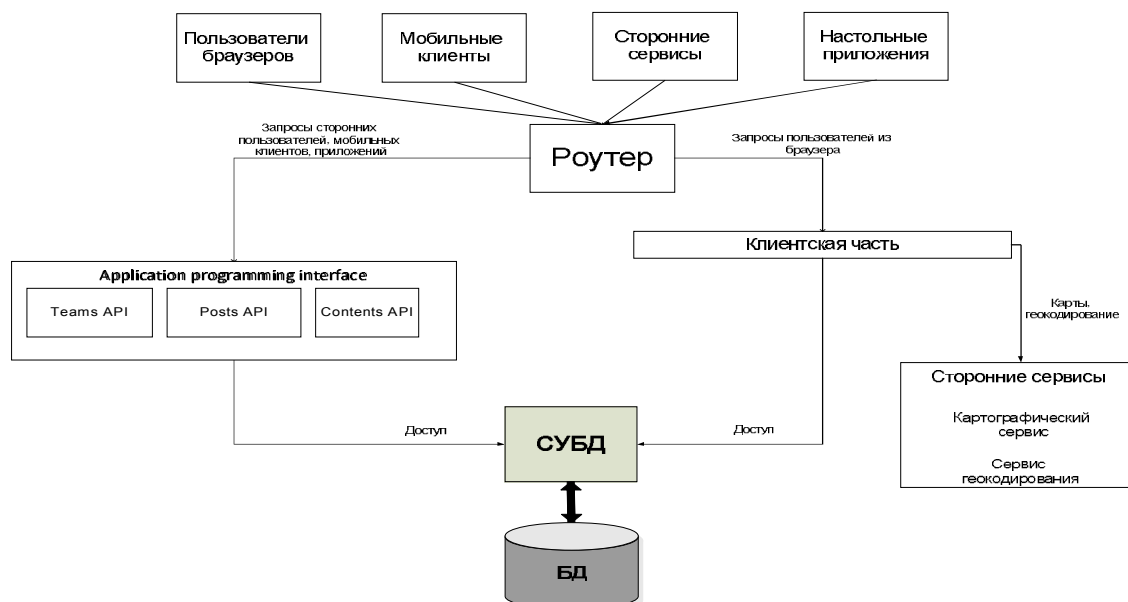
Пользователи браузеров

Мобильные клиенты

Сторонние сервисы

Настольные приложения

Запросы сторонних пользователей. мобильных клиентов, приложений

Роутер

Запросы пользователей из браузера

Клиентская часть

Application programming interface

Teams API

Posts API

Contents API

Карты. геокодирование

Сторонние сервисы

Картографический сервис

Сервис геокодирования

Доступ

СУБД

Доступ

БД